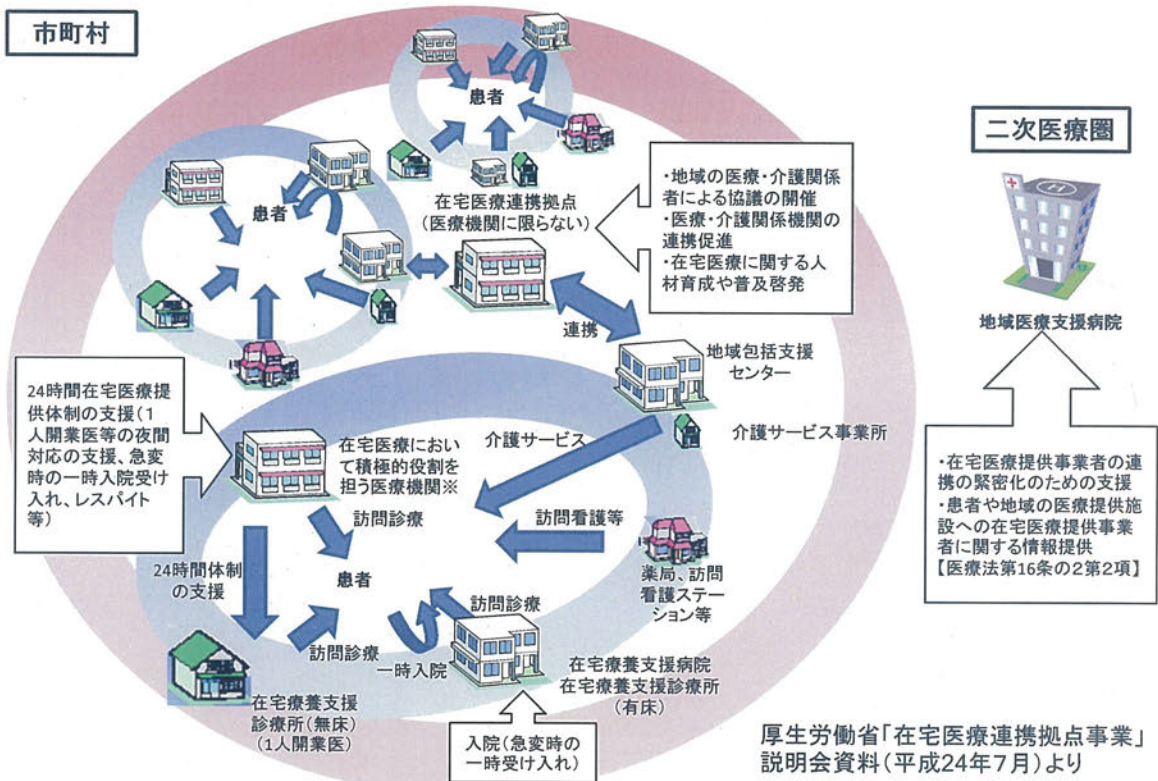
市町村

患者

患者

在宅医療連携拠点
(医療機関に限らない)

・地域の医療・介護関係者による協議の開催
・医療・介護関係機関の連携促進
・在宅医療に関する人材育成や普及啓発

二次医療圏

地域医療支援病院

連携

地域包括支援センター

介護サービス事業所

24時間在宅医療提供体制の支援(1人開業医等の夜間対応の支援、急変時の一時入院受け入れ、レスパイト等)

在宅医療において積極的役割を担う医療機関※

介護サービス

訪問診療

訪問看護等

24時間体制の支援

患者

薬局、訪問看護ステーション等

訪問診療

訪問診療

一時入院

在宅療養支援病院
在宅療養支援診療所
(有床)

在宅療養支援診療所(無床)
(1人開業医)

入院(急変時の一時受け入れ)

・在宅医療提供事業者の連携の緊密化のための支援
・患者や地域の医療提供施設への在宅医療提供事業者に関する情報提供
【医療法第16条の2第2項】

厚生労働省「在宅医療連携拠点事業」説明会資料(平成24年7月)より